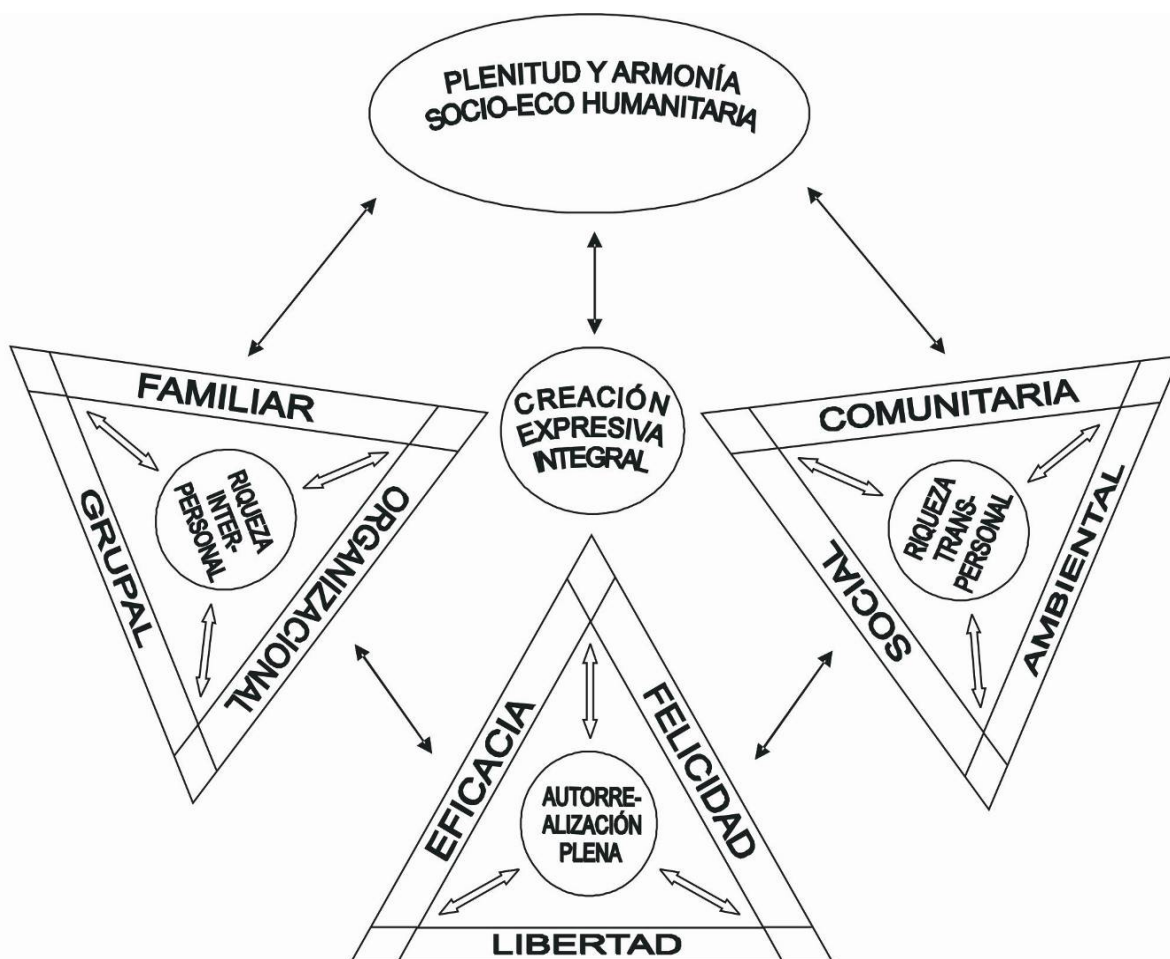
PLENITUD Y ARMONÍA
SOCIO-ECO HUMANITARIA

CREACIÓN
EXPRESIVA
INTEGRAL

FAMILIAR
GRUPAL
ORGANIZACIONAL
RIQUEZA
INTER-
PERSONAL

COMUNITARIA
SOCIAL
AMBIENTAL
RIQUEZA
TRANS-
PERSONAL

EFICACIA
FELICIDAD
LIBERTAD
AUTORRE-
ALIZACIÓN
PLENA